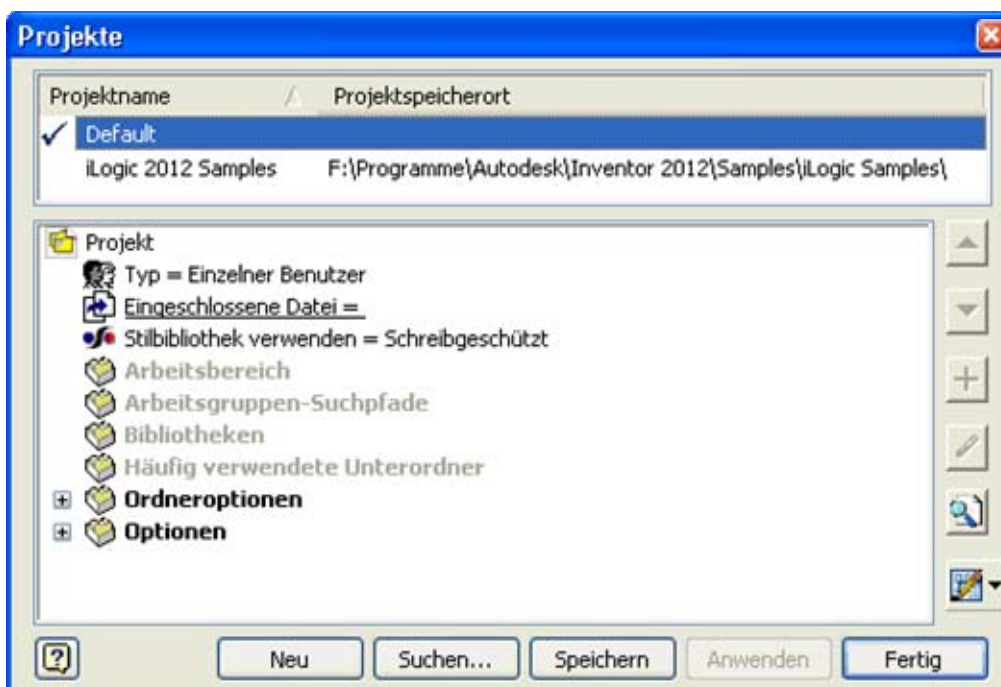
Projekte

| Projektname | Projektspeicherort |
|---|---|
| ✓ Default | |
| iLogic 2012 Samples | F:\Programme\Autodesk\Inventor 2012\Samples\iLogic Samples\ |

Projekt
Typ = Einzelner Benutzer
Eingeschlossene Datei =
Stilbibliothek verwenden = Schreibgeschützt
Arbeitsbereich
Arbeitsgruppen-Suchpfade
Bibliotheken
Häufig verwendete Unterordner
Ordneroptionen
Optionen

Neu
Suchen...
Speichern
Anwenden
Fertig